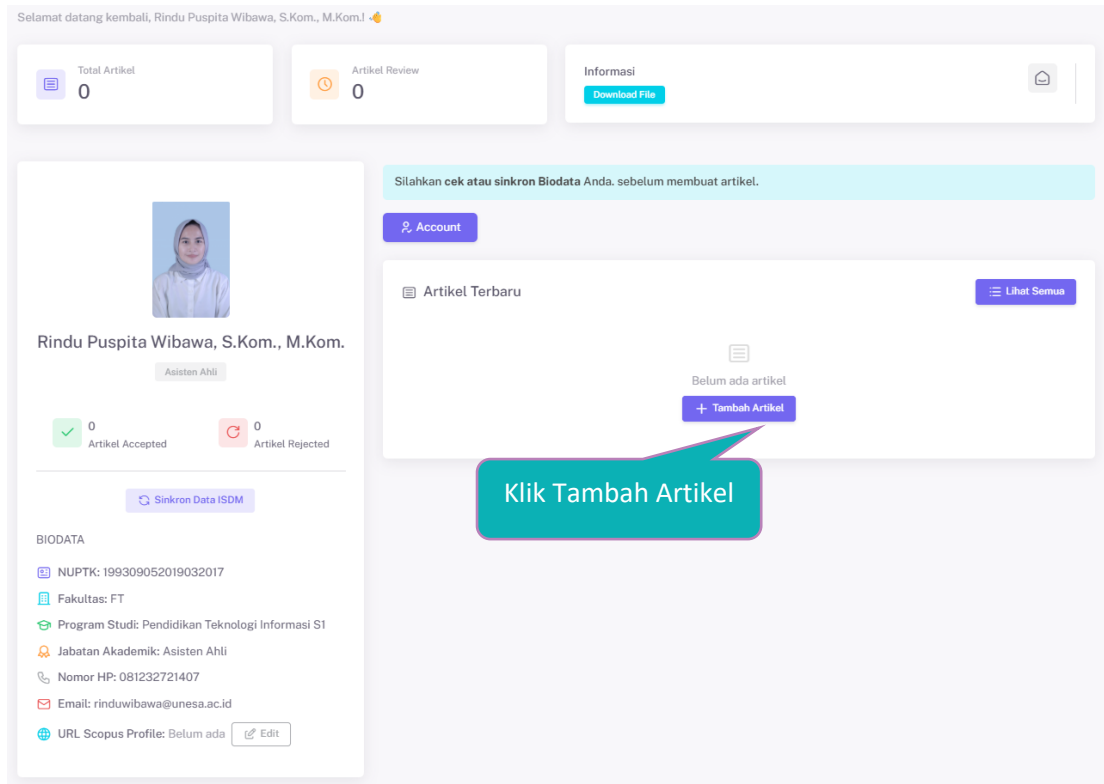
Selamat datang kembali, Rindu Puspita Wibawa, S.Kom., M.Kom.! 👋

Total Artikel
0

Artikel Review
0

Informasi
Download File

Silahkan **cek atau sinkron Biodata** Anda. sebelum membuat artikel.

Account

Artikel Terbaru

Lihat Semua

Belum ada artikel

+ Tambah Artikel

Klik Tambah Artikel

Rindu Puspita Wibawa, S.Kom., M.Kom.

Asisten Ahli

0
Artikel Accepted

0
Artikel Rejected

Sinkron Data ISDM

BIODATA

NUPTK: 199309052019032017

Fakultas: FT

Program Studi: Pendidikan Teknologi Informasi S1

Jabatan Akademik: Asisten Ahli

Nomor HP: 081232721407

Email: rinduwibawa@unesa.ac.id

URL Scopus Profile: Belum ada Edit